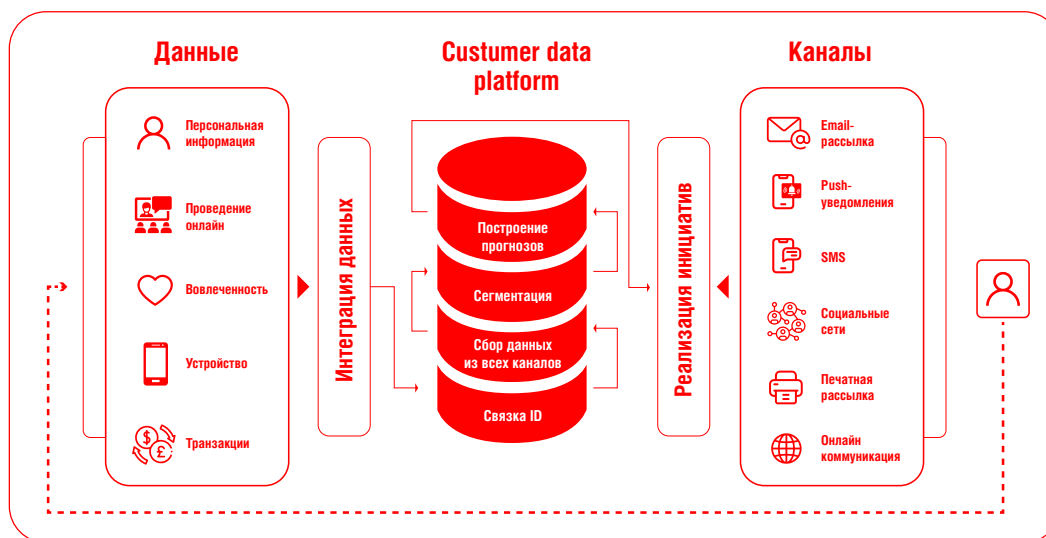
Данные

Персональная информация

Проведение онлайн

Вовлеченность

Устройство

Транзакции

Интеграция данных

Custumer data platform

Построение прогнозов

Сегментация

Сбор данных из всех каналов

Связка ID

Реализация инициатив

Каналы

Email-рассылка

Push-уведомления

SMS

Социальные сети

Печатная рассылка

Онлайн коммуникация